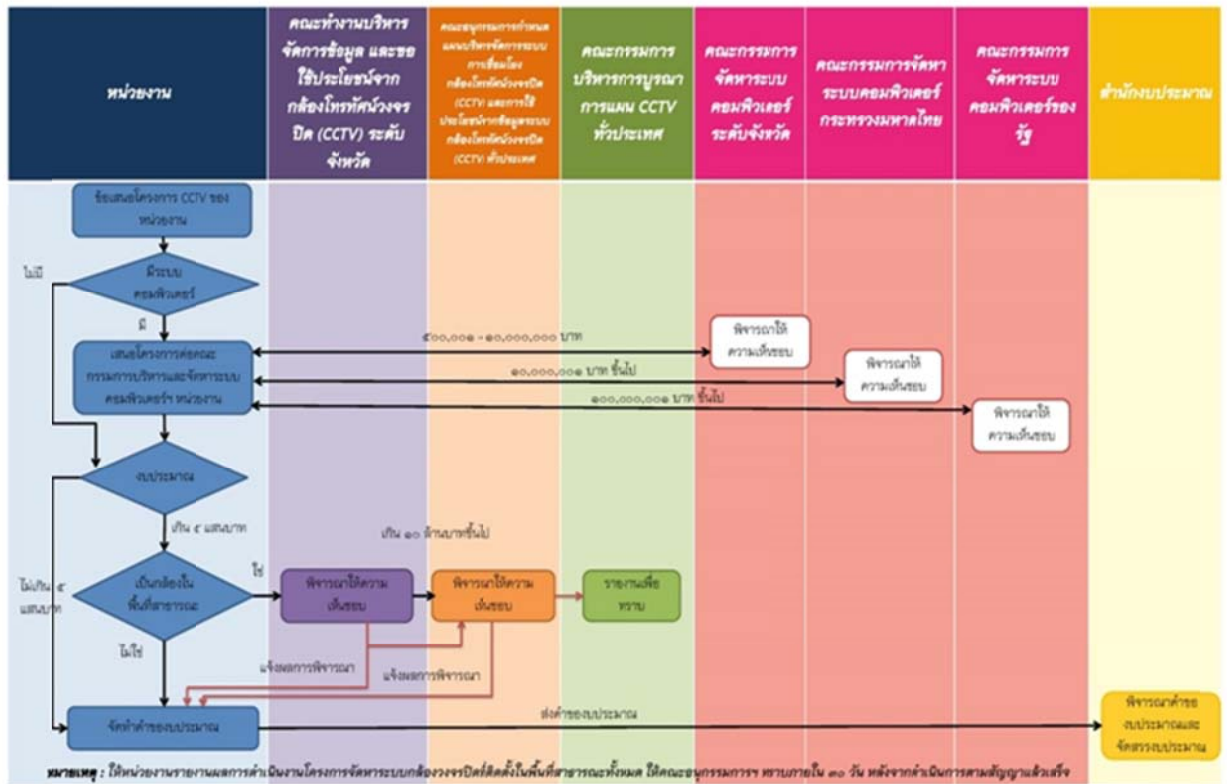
หน่วยงาน

คณะทำงานบริหารจัดการข้อมูล และขอใช้ประโยชน์จากกล้องโทรทัศน์วงจรปิด (CCTV) ระดับจังหวัด

คณะอนุกรรมการกำหนดแผนบริหารจัดการระบบการเชื่อมโยงกล้องโทรทัศน์วงจรปิด (CCTV) และการใช้ประโยชน์จากข้อมูลระบบกล้องโทรทัศน์วงจรปิด (CCTV) ทั่วประเทศ

คณะกรรมการบริหารการบูรณาการแผน CCTV ทั่วประเทศ

คณะกรรมการจัดหาระบบคอมพิวเตอร์ระดับจังหวัด

คณะกรรมการจัดหาระบบคอมพิวเตอร์กระทรวงมหาดไทย

คณะกรรมการจัดหาระบบคอมพิวเตอร์ของรัฐ

สำนักงบประมาณ

ข้อเสนอโครงการ CCTV ของหน่วยงาน

มีระบบคอมพิวเตอร์

ไม่มี

มี

เสนอโครงการต่อคณะกรรมการบริหารและจัดหาระบบคอมพิวเตอร์ฯ หน่วยงาน

๕๐๐,๐๐๑ - ๑๐,๐๐๐,๐๐๐ บาท

๑๐,๐๐๐,๐๐๑ บาท ขึ้นไป

๑๐๐,๐๐๐,๐๐๑ บาท ขึ้นไป

พิจารณาให้ความเห็นชอบ

พิจารณาให้ความเห็นชอบ

พิจารณาให้ความเห็นชอบ

งบประมาณ

เกิน ๕ แสนบาท

เกิน ๑๐ ล้านบาทขึ้นไป

ไม่เกิน ๕ แสนบาท

เป็นกล้องใน พื้นที่สาธารณะ

ใช่

ไม่ใช่

พิจารณาให้ความเห็นชอบ

พิจารณาให้ความเห็นชอบ

รายงานเพื่อทราบ

แจ้งผลการพิจารณา

แจ้งผลการพิจารณา

จัดทำคำของบประมาณ

ส่งคำของบประมาณ

พิจารณาคำของบประมาณและจัดสรรงบประมาณ

หมายเหตุ : ให้หน่วยงานรายงานผลการดำเนินงานโครงการจัดหาระบบกล้องวงจรปิดที่ติดตั้งในพื้นที่สาธารณะทั้งหมด ให้คณะอนุกรรมการฯ ทราบภายใน ๓๐ วัน หลังจากดำเนินการตามสัญญาแล้วเสร็จ